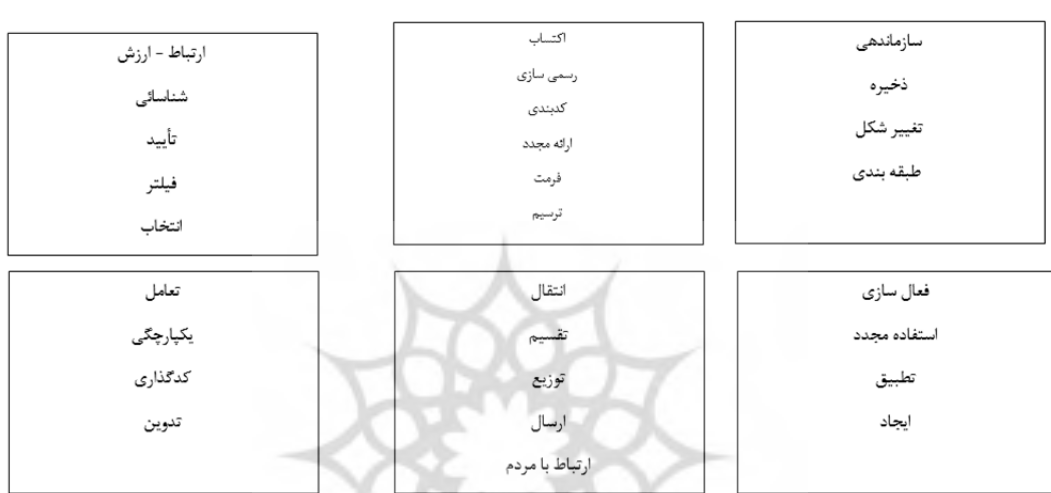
سازماندهی

ذخیره

تغییر شکل

طبقه بندی

اکتساب

رسمی سازی

کدبندی

ارائه مجدد

فرمت

ترسیم

ارتباط - ارزش

شناسائی

تأیید

فیلتر

انتخاب

فعال سازی

استفاده مجدد

تطبیق

ایجاد

انتقال

تقسیم

توزیع

ارسال

ارتباط با مردم

تعامل

یکپارچگی

کدگذاری

تدوین